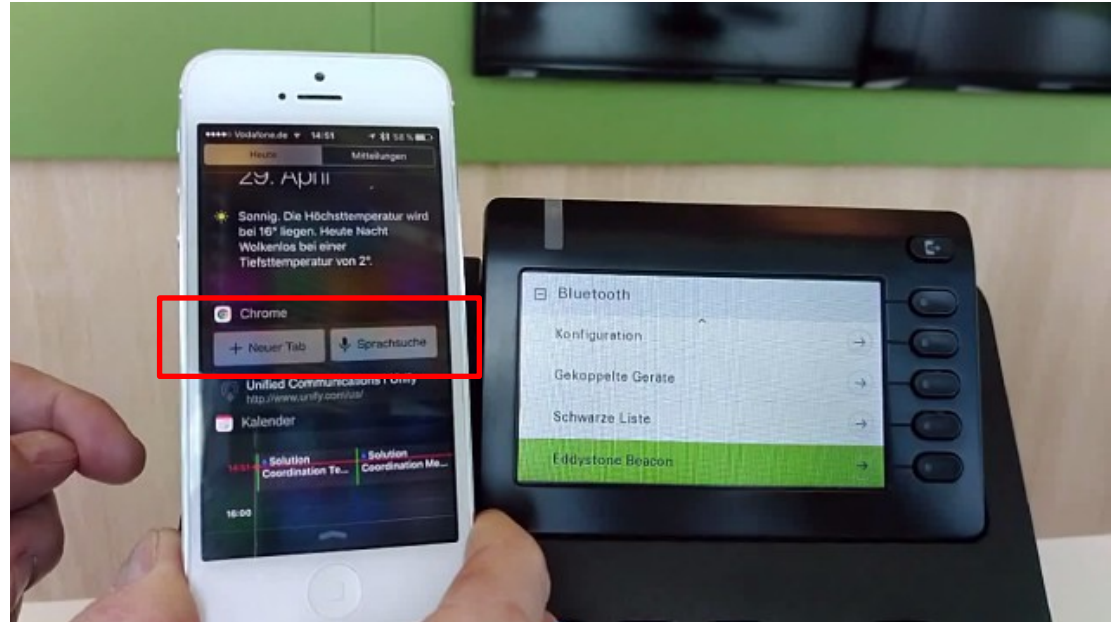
●●●●○ Vodafone.de 14:51 56 %
Heute
Mitteilungen
29. April
Sonnig. Die Höchsttemperatur wird bei 16° liegen. Heute Nacht Wolkenlos bei einer Tiefsttemperatur von 2°.
Chrome
+ Neuer Tab
Sprachsuche
Unified Communications | Unify
http://www.unify.com/us/
Kalender
14:51
Solution Coordination Te...
Solution Coordination Me...
16:00

Bluetooth
Konfiguration
Gekoppelte Geräte
Schwarze Liste
Eddystone Beacon